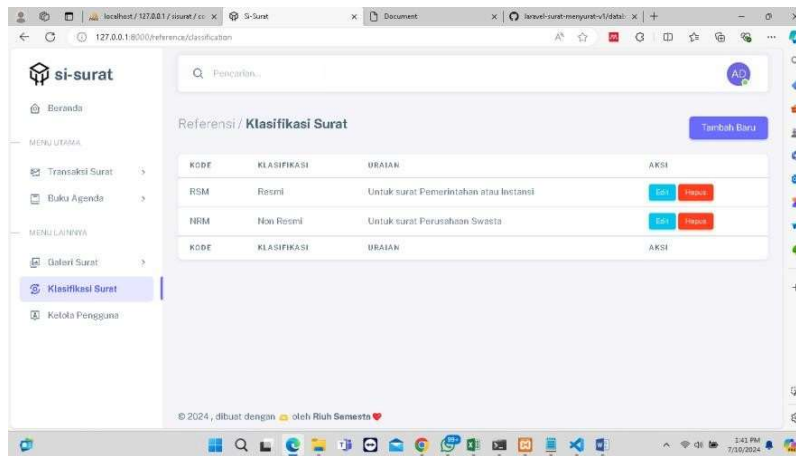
localhost / 127.0.0.1 / sisurat / cc | S-Surat | Document | laravel-surat-menyurat-v1/datab

127.0.0.1:8000/reference/classification

si-surat

Pencarian...

AD

Beranda

MENU UTAMA

Transaksi Surat

Buku Agenda

MENU LAINNYA

Galeri Surat

Klasifikasi Surat

Kelola Pengguna

Referensi / **Klasifikasi Surat**

Tambah Baru

| KODE | KLASIFIKASI | URAIAN | AKSI |
|---|---|---|---|
| RSM | Resmi | Untuk surat Pemerintahan atau Instansi | Edit Hapus |
| NRM | Non Resmi | Untuk surat Perusahaan Swasta | Edit Hapus |
| KODE | KLASIFIKASI | URAIAN | AKSI |

© 2024 , dibuat dengan oleh Riuh Semesta

1:41 PM
7/10/2024